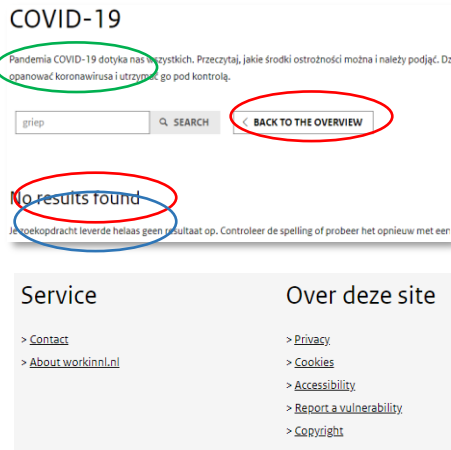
COVID-19

Pandemia COVID-19 dotyka nas wszystkich. Przeczytaj, jakie środki ostrożności można i należy podjąć. Dz opanować koronawirusa i utrzymać go pod kontrolą.

griep

SEARCH

< BACK TO THE OVERVIEW

No results found

Je zoekopdracht leverde helaas geen resultaat op. Controleer de spelling of probeer het opnieuw met een

Service

> Contact

> About workinnl.nl

Over deze site

> Privacy

> Cookies

> Accessibility

> Report a vulnerability

> Copyright